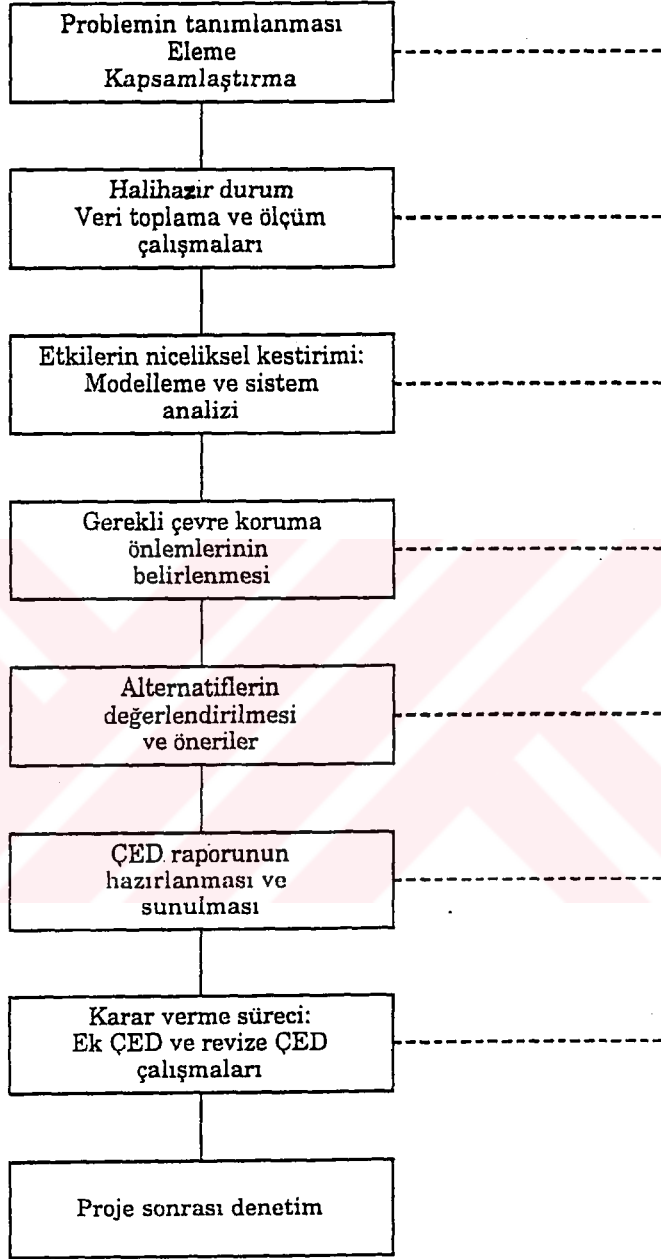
Problemin tanımlanması
Eleme
Kapsamlaştırma

Halihazır durum
Veri toplama ve ölçüm çalışmaları

Etkilerin niceliksel kestirimi:
Modelleme ve sistem analizi

Gerekli çevre koruma önlemlerinin belirlenmesi

Alternatiflerin değerlendirilmesi ve öneriler

ÇED raporunun hazırlanması ve sunulması

Karar verme süreci:
Ek ÇED ve revize ÇED çalışmaları

Proje sonrası denetim